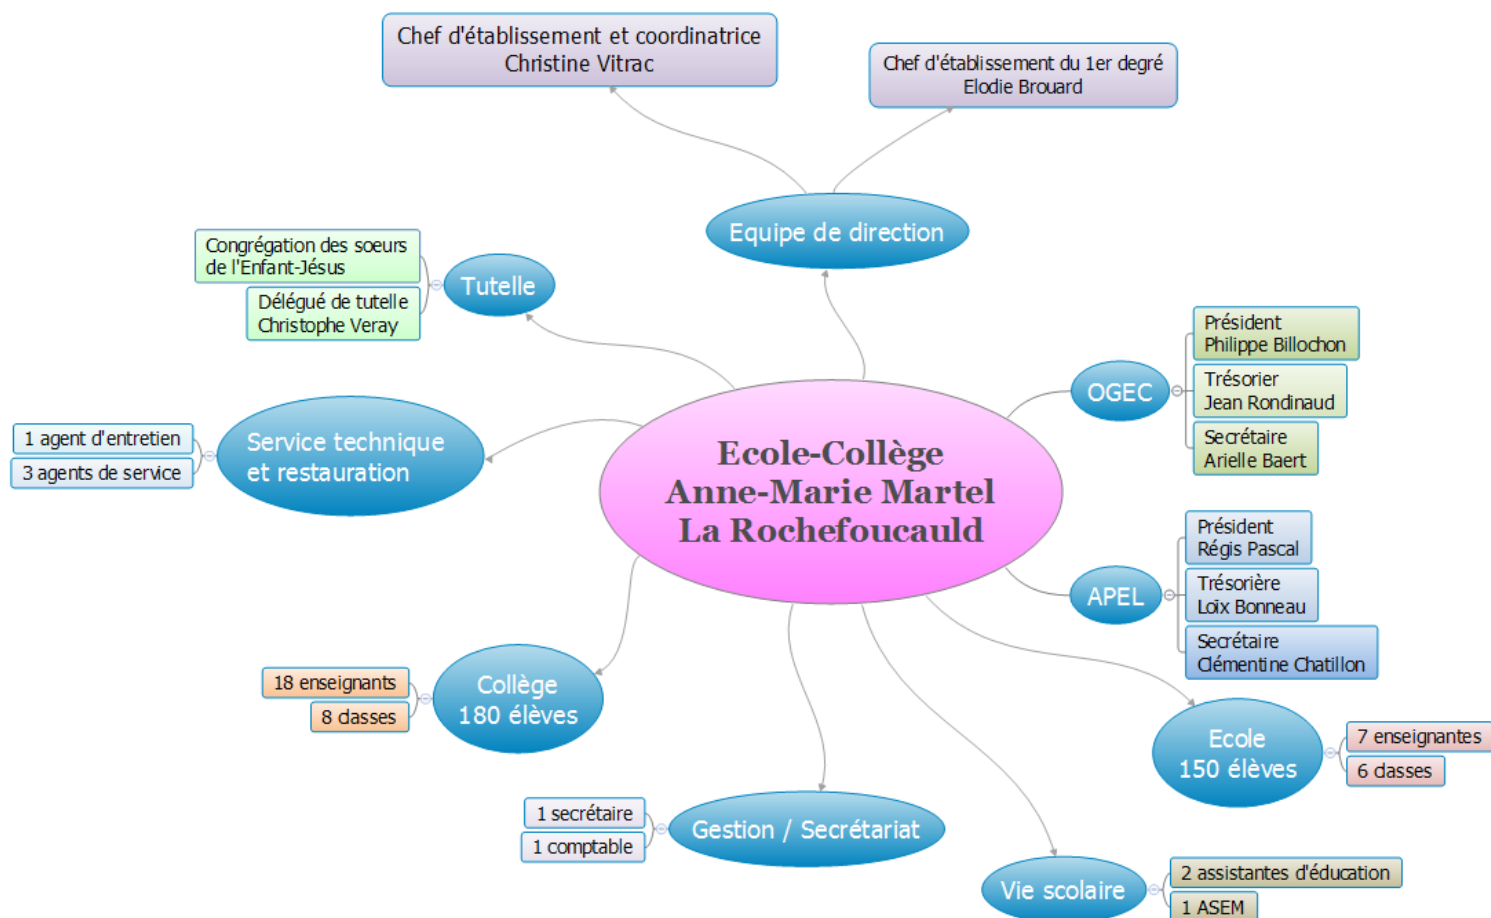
Chef d'établissement et coordinatrice
Christine Vitrac

Chef d'établissement du 1er degré
Elodie Brouard

Equipe de direction

Congrégation des soeurs de l'Enfant-Jésus

Délégué de tutelle
Christophe Veray

Tutelle

Président
Philippe Billochon

Trésorier
Jean Rondinaud

Secrétaire
Arielle Baert

OGEC

1 agent d'entretien
3 agents de service

Service technique et restauration

Ecole-Collège
Anne-Marie Martel
La Rochefoucauld

Président
Régis Pascal

Trésorière
Loïx Bonneau

Secrétaire
Clémentine Chatillon

APEL

18 enseignants
8 classes

Collège
180 élèves

Ecole
150 élèves

7 enseignantes
6 classes

1 secrétaire
1 comptable

Gestion / Secrétariat

Vie scolaire

2 assistantes d'éducation
1 ASEM